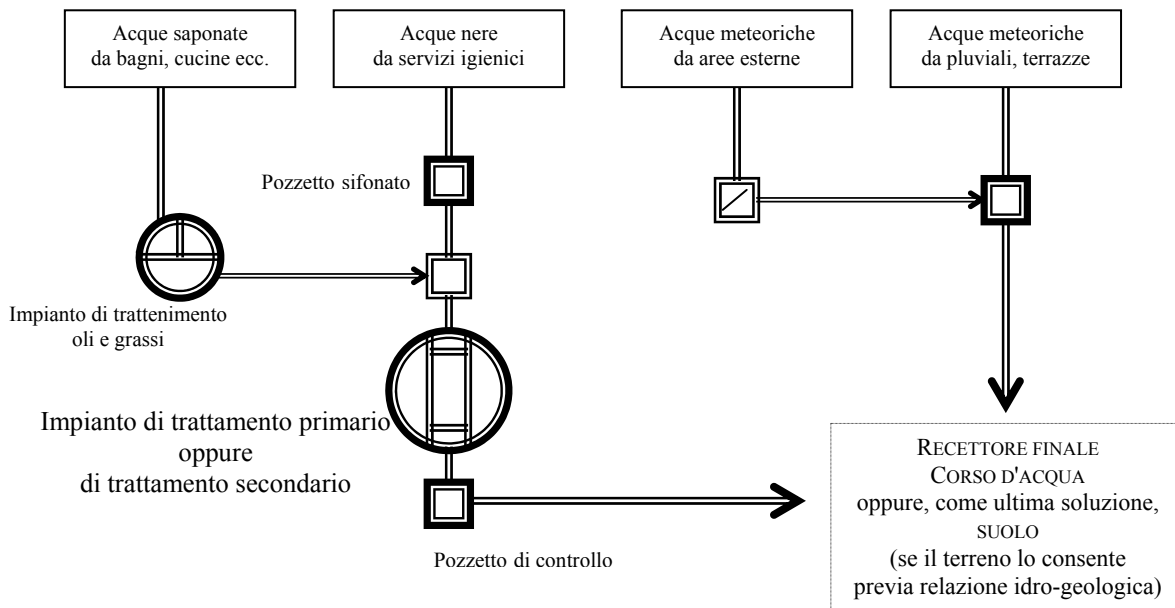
Acque saponate da bagni, cucine ecc.

Acque nere da servizi igienici

Acque meteoriche da aree esterne

Acque meteoriche da pluviali, terrazze

Pozzetto sifonato

Impianto di trattenimento oli e grassi

Impianto di trattamento primario oppure di trattamento secondario

Pozzetto di controllo

RECETTORE FINALE
CORSO D'ACQUA
oppure, come ultima soluzione,
SUOLO
(se il terreno lo consente previa relazione idro-geologica)